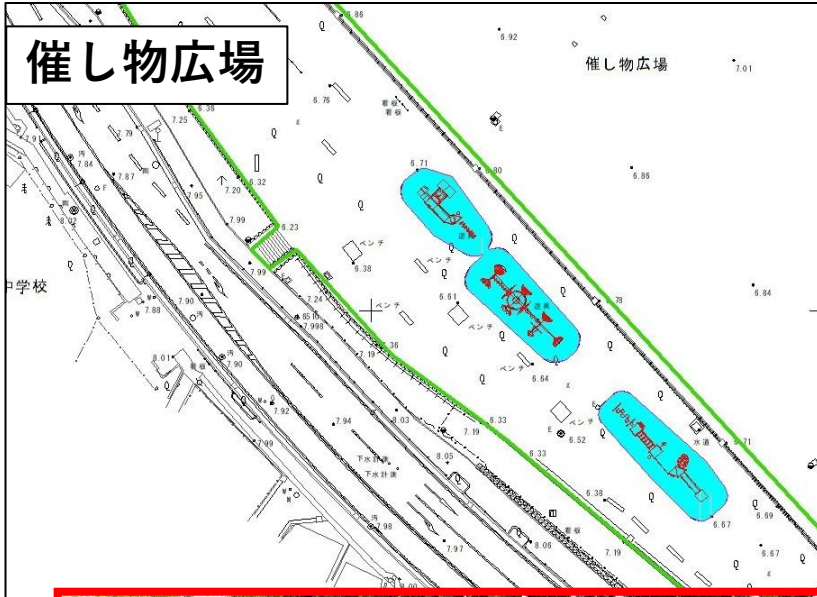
催し物広場

催し物広場

6.86
6.92
7.01
6.76
看板
看板
6.38
7.25
7.91
7.79
7.84
7.87
6.32
7.20
7.95
6.71
6.80
6.86
6.92
7.99
6.23
ベンチ
6.38
ベンチ
7.99
中学校
7.24
ベンチ
6.61
遊具
6.84
7.88
7.998
ベンチ
7.19
6.36
8.01
7.90
ベンチ
6.64
7.92
7.94
8.03
6.33
7.19
ベンチ
6.52
水道
7.71
7.99
下水計測
下水計測
8.05
6.33
6.38
6.67
6.69
7.98
7.97
8.06
7.19
6.67